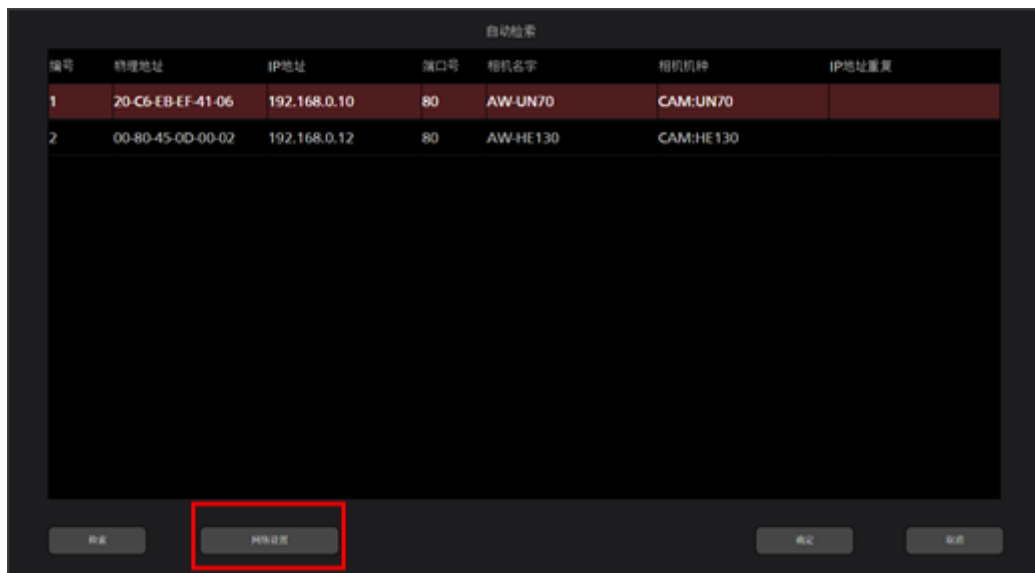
自动检索

| 编号 | 物理地址 | IP地址 | 端口号 | 相机名字 | 相机机种 | IP地址重复 |
|---|---|---|---|---|---|---|
| 1 | 20-C6-EB-EF-41-06 | 192.168.0.10 | 80 | AW-UN70 | CAM:UN70 | |
| 2 | 00-80-45-0D-00-02 | 192.168.0.12 | 80 | AW-HE130 | CAM:HE130 | |

检索

网络设置

确定

取消